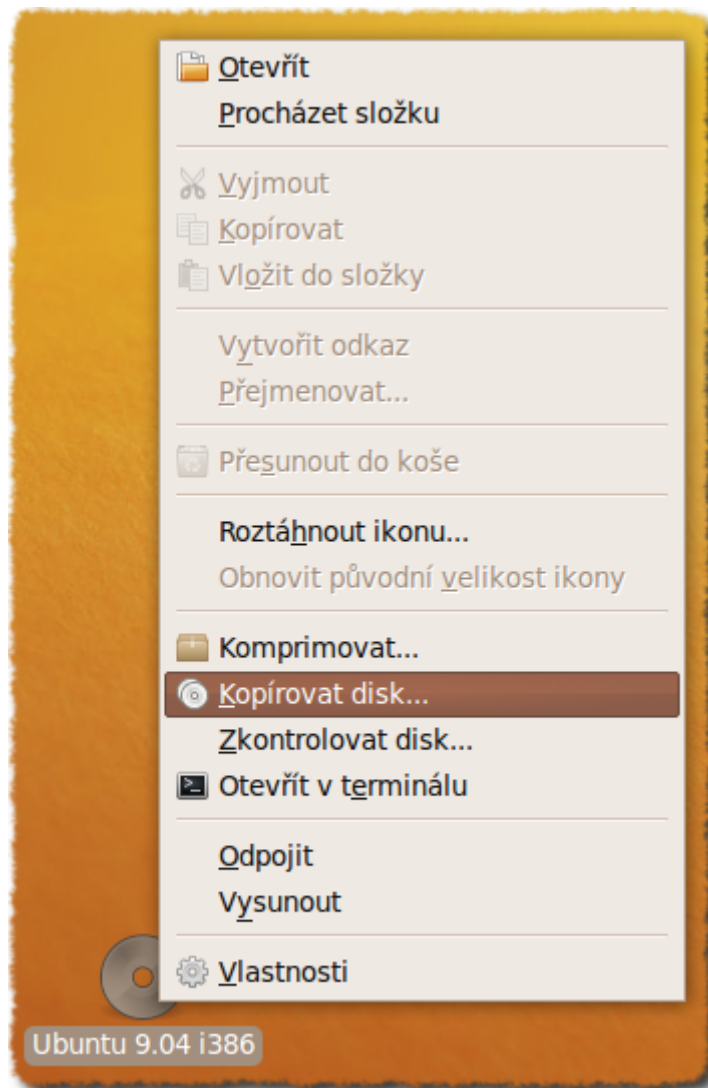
Otevřít
Procházet složku

Vyjmout
Kopírovat
Vložit do složky

Vytvořit odkaz
Přejmenovat...

Přesunout do koše

Roztáhnout ikonu...
Obnovit původní velikost ikony

Komprimovat...
Kopírovat disk...
Zkontrolovat disk...
Otevřít v terminálu

Odpojit
Vysunout

Vlastnosti

Ubuntu 9.04 i386